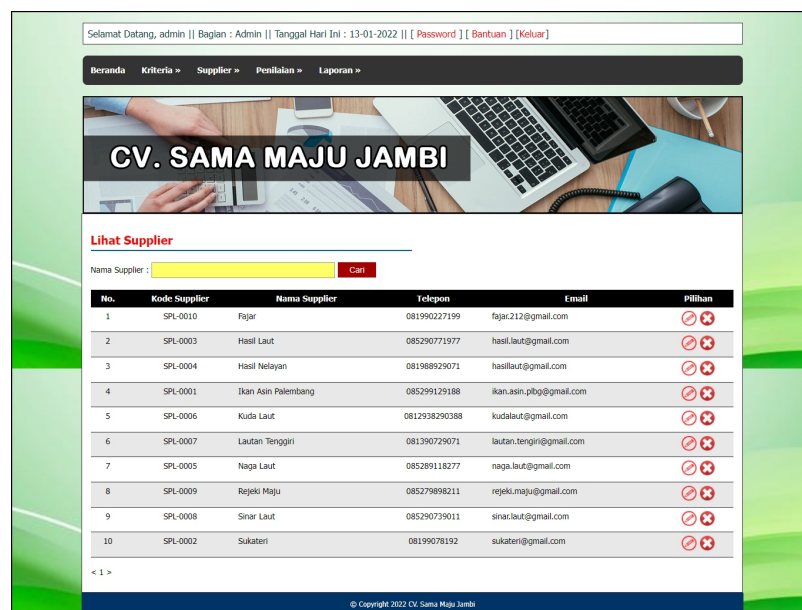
Selamat Datang, admin || Bagian : Admin || Tanggal Hari Ini : 13-01-2022 || [ Password ] [ Bantuan ] [Keluar]

Beranda Kriteria » Supplier » Penilaian » Laporan »

CV. SAMA MAJU JAMBI

Lihat Supplier

Nama Supplier : Cari

| No. | Kode Supplier | Nama Supplier | Telepon | Email | Pilihan |
|---|---|---|---|---|---|
| 1 | SPL-0010 | Fajar | 081990227199 | fajar.212@gmail.com | |
| 2 | SPL-0003 | Hasil Laut | 085290771977 | hasil.laut@gmail.com | |
| 3 | SPL-0004 | Hasil Nelayan | 081988929071 | hasillaut@gmail.com | |
| 4 | SPL-0001 | Ikan Asin Palembang | 085299129188 | ikan.asin.plbg@gmail.com | |
| 5 | SPL-0006 | Kuda Laut | 0812938290388 | kudalaut@gmail.com | |
| 6 | SPL-0007 | Lautan Tenggiri | 081390729071 | lautan.tengiri@gmail.com | |
| 7 | SPL-0005 | Naga Laut | 085289118277 | naga.laut@gmail.com | |
| 8 | SPL-0009 | Rejeki Maju | 085279898211 | rejeki.maju@gmail.com | |
| 9 | SPL-0008 | Sinar Laut | 085290739011 | sinar.laut@gmail.com | |
| 10 | SPL-0002 | Sukateri | 08199078192 | sukateri@gmail.com | |

< 1 >

© Copyright 2022 CV. Sama Maju Jambi